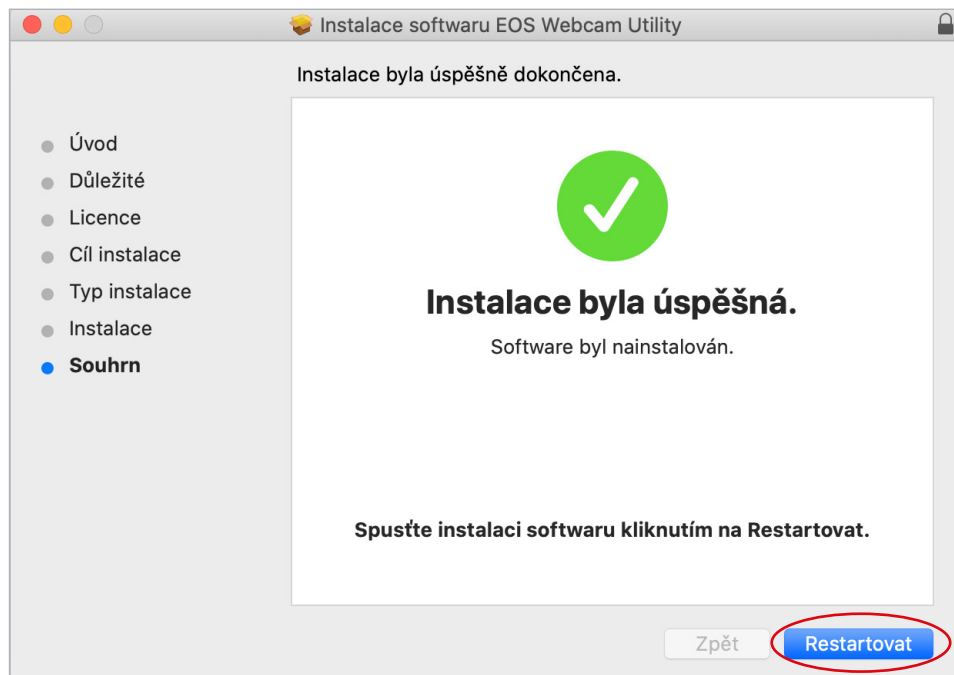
Instalace softwaru EOS Webcam Utility

Instalace byla úspěšně dokončena.

Úvod
Důležité
Licence
Cíl instalace
Typ instalace
Instalace
Souhrn

Instalace byla úspěšná.

Software byl nainstalován.

Spusťte instalaci softwaru kliknutím na Restartovat.

Zpět
Restartovat